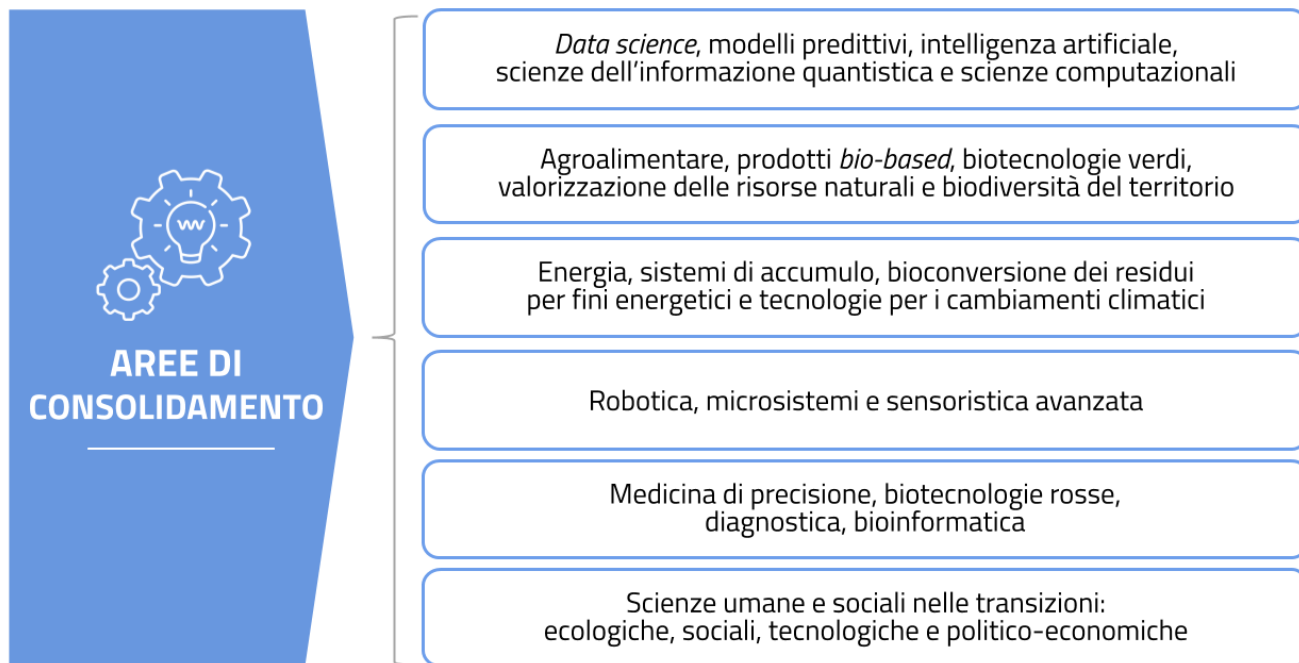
AREE DI CONSOLIDAMENTO

Data science, modelli predittivi, intelligenza artificiale, scienze dell’informazione quantistica e scienze computazionali

Agroalimentare, prodotti bio-based, biotecnologie verdi, valorizzazione delle risorse naturali e biodiversità del territorio

Energia, sistemi di accumulo, bioconversione dei residui per fini energetici e tecnologie per i cambiamenti climatici

Robotica, microsistemi e sensoristica avanzata

Medicina di precisione, biotecnologie rosse, diagnostica, bioinformatica

Scienze umane e sociali nelle transizioni: ecologiche, sociali, tecnologiche e politico-economiche